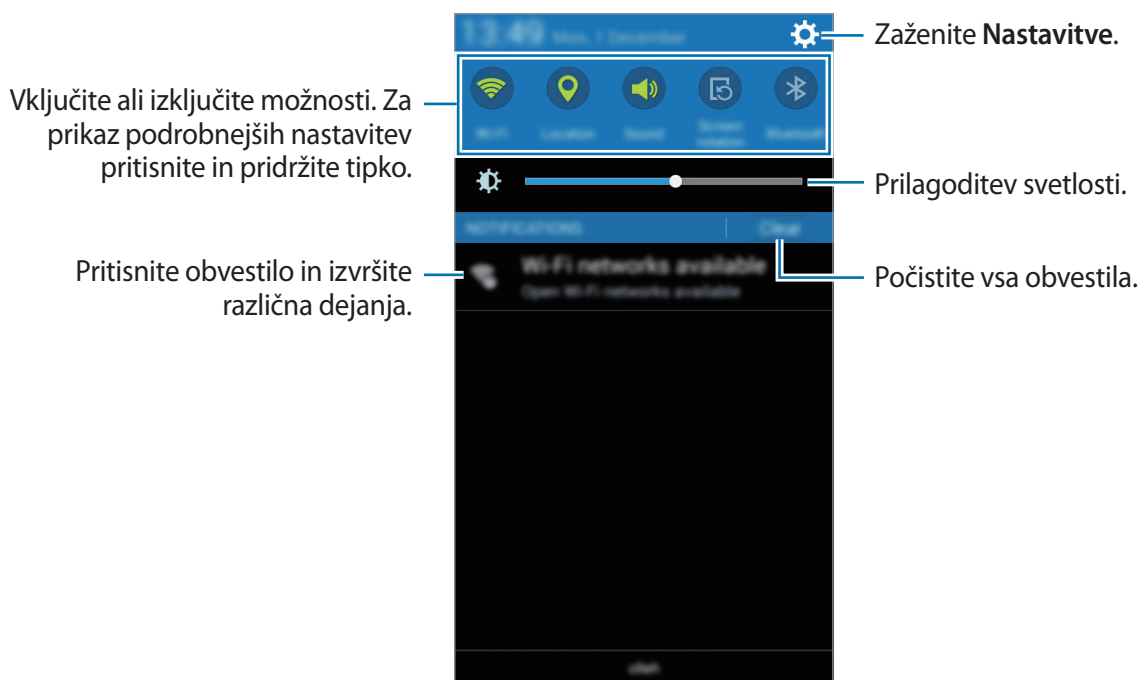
13:49 Mon, 1 December

Zaženite **Nastavitve**.

Vključite ali izključite možnosti. Za prikaz podrobnejših nastavitev pritisnite in pridržite tipko.

Wi-Fi Location Sound Screen rotation Bluetooth

Prilagoditev svetlosti.

NOTIFICATIONS Clear

Pritisnite obvestilo in izvršite različna dejanja.

Wi-Fi networks available
Open Wi-Fi networks available

Počistite vsa obvestila.

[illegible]